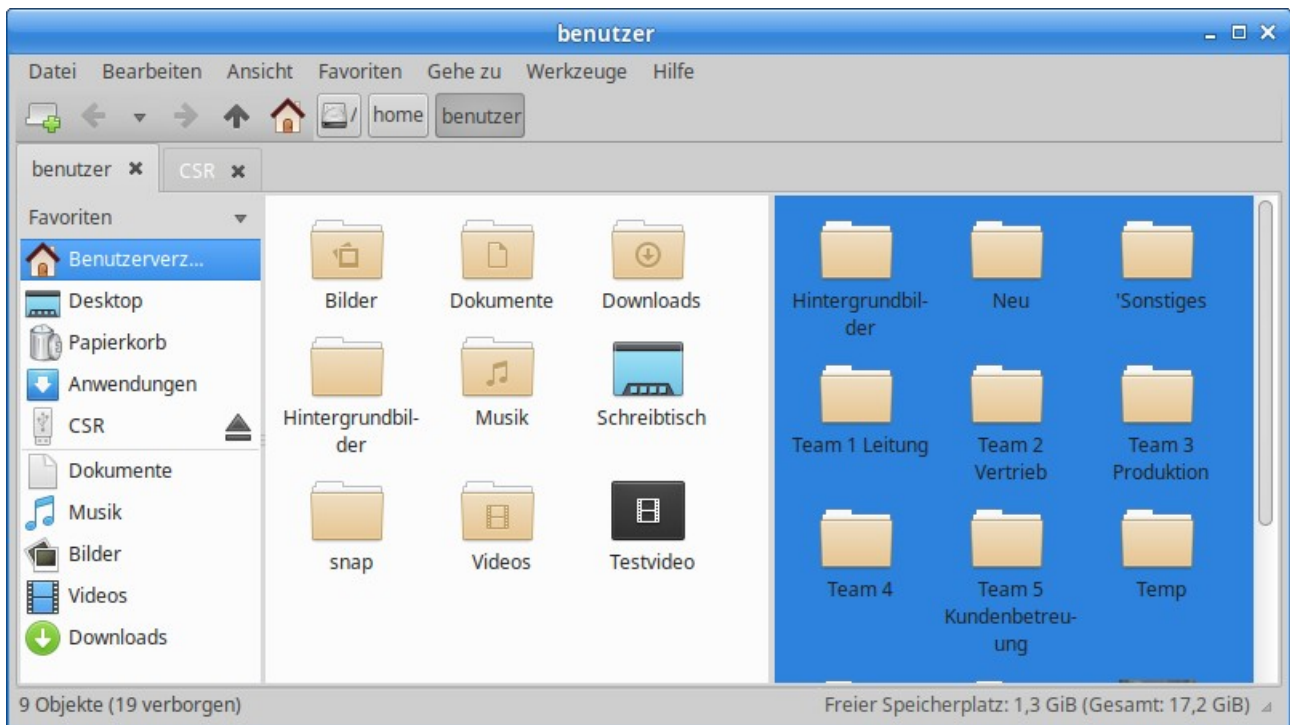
benutzer

Datei Bearbeiten Ansicht Favoriten Gehe zu Werkzeuge Hilfe

/ home benutzer

benutzer ✖ CSR ✖

Favoriten

Benutzerverz...
Desktop
Papierkorb
Anwendungen
CSR
Dokumente
Musik
Bilder
Videos
Downloads

Bilder
Dokumente
Downloads
Hintergrundbilder
Musik
Schreibtisch
snap
Videos
Testvideo

Hintergrundbilder
Neu
'Sonstiges
Team 1 Leitung
Team 2 Vertrieb
Team 3 Produktion
Team 4
Team 5 Kundenbetreuung
Temp

9 Objekte (19 verborgen)
Freier Speicherplatz: 1,3 GiB (Gesamt: 17,2 GiB)